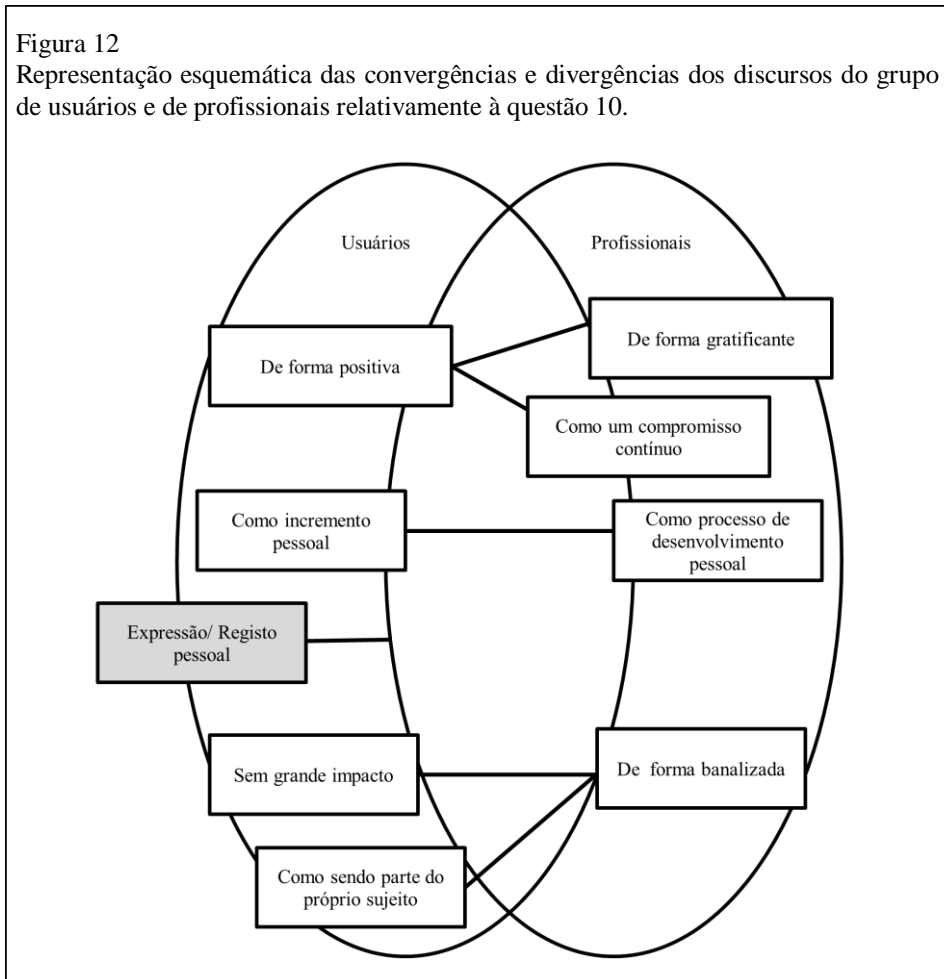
Figura 12
Representação esquemática das convergências e divergências dos discursos do grupo de usuários e de profissionais relativamente à questão 10.

Usuários

Profissionais

De forma gratificante

De forma positiva

Como um compromisso contínuo

Como incremento pessoal

Como processo de desenvolvimento pessoal

Expressão/ Registo pessoal

Sem grande impacto

De forma banalizada

Como sendo parte do próprio sujeito